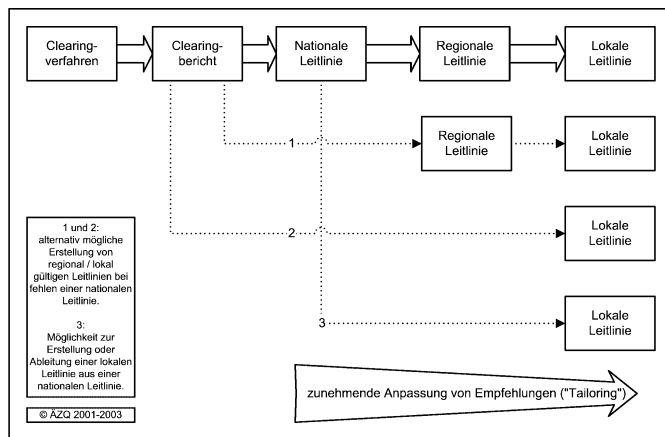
Clearingverfahren

Clearingbericht

Nationale Leitlinie

Regionale Leitlinie

Lokale Leitlinie

1

Regionale Leitlinie

Lokale Leitlinie

2

Lokale Leitlinie

3

Lokale Leitlinie

1 und 2: alternativ mögliche Erstellung von regional / lokal gültigen Leitlinien bei fehlen einer nationalen Leitlinie.

3: Möglichkeit zur Erstellung oder Ableitung einer lokalen Leitlinie aus einer nationalen Leitlinie.

zunehmende Anpassung von Empfehlungen ("Tailoring")

© ÄZQ 2001-2003